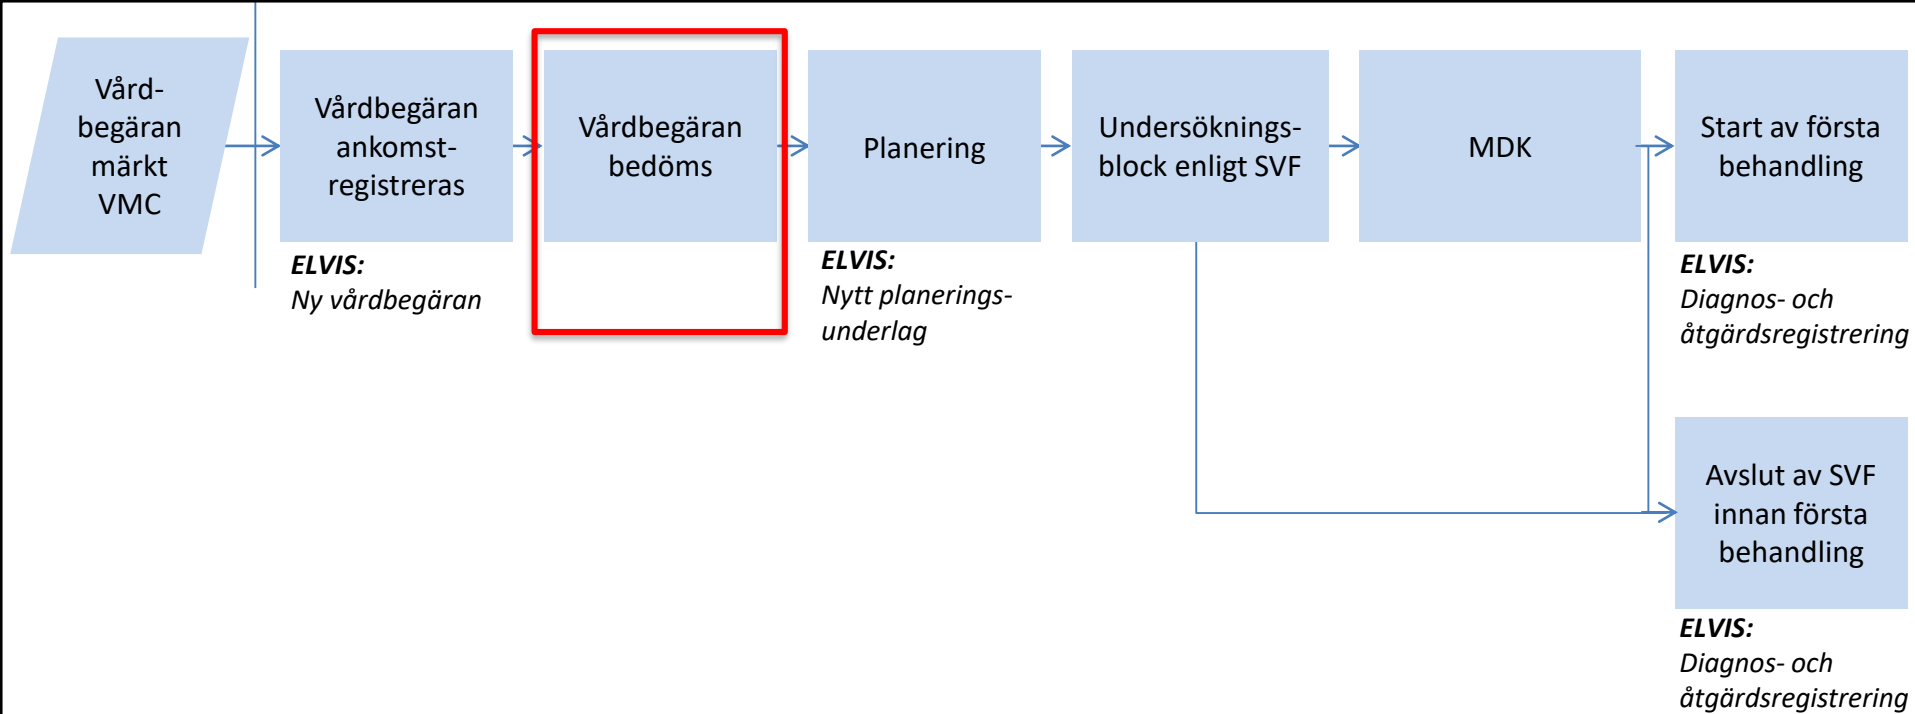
Vård-begäran märkt VMC

Vårdbegäran ankomst-registreras

***ELVIS:***
*Ny vårdbegäran*

Vårdbegäran bedöms

Planering

***ELVIS:***
*Nytt planerings-underlag*

Undersöknings-block enligt SVF

MDK

Start av första behandling

***ELVIS:***
*Diagnos- och åtgärdsregistrering*

Avslut av SVF innan första behandling

***ELVIS:***
*Diagnos- och åtgärdsregistrering*